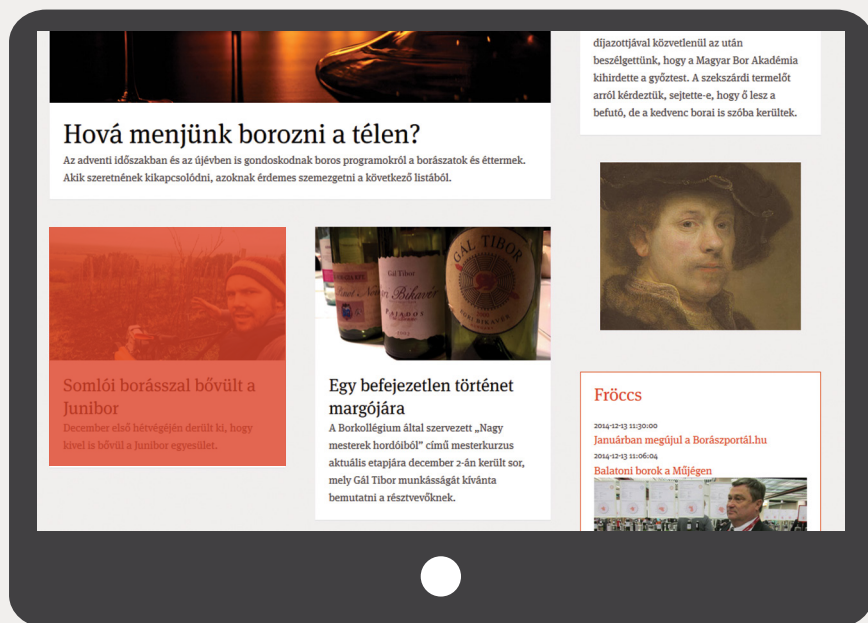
díjazottjával közvetlenül az után beszélgettünk, hogy a Magyar Bor Akadémia kihirdette a győztest. A szekszárdi termelőt arról kérdeztük, sejtette-e, hogy ő lesz a befutó, de a kedvenc borai is szóba kerültek.

Hová menjünk borozni a télen?

Az adventi időszakban és az újévben is gondoskodnak boros programokról a borászatok és éttermek. Akik szeretnének kikapcsolódni, azoknak érdemes szemezgetni a következő listából.

Somlói borással bővült a Junibor

December első hétvégéjén derült ki, hogy kivel is bővül a Junibor egyesület.

Gál Tibor

Egy befejezetlen történet margójára

A Borkollégium által szervezett „Nagy mesterek hordóiból" című mesterkurzus aktuális etapjára december 2-án került sor, mely Gál Tibor munkásságát kívánta bemutatni a résztvevőknek.

Fröccs

2014-12-13 11:30:00
Januárban megújul a Borászportál.hu
2014-12-13 11:06:04
Balatoni borok a Műjégen